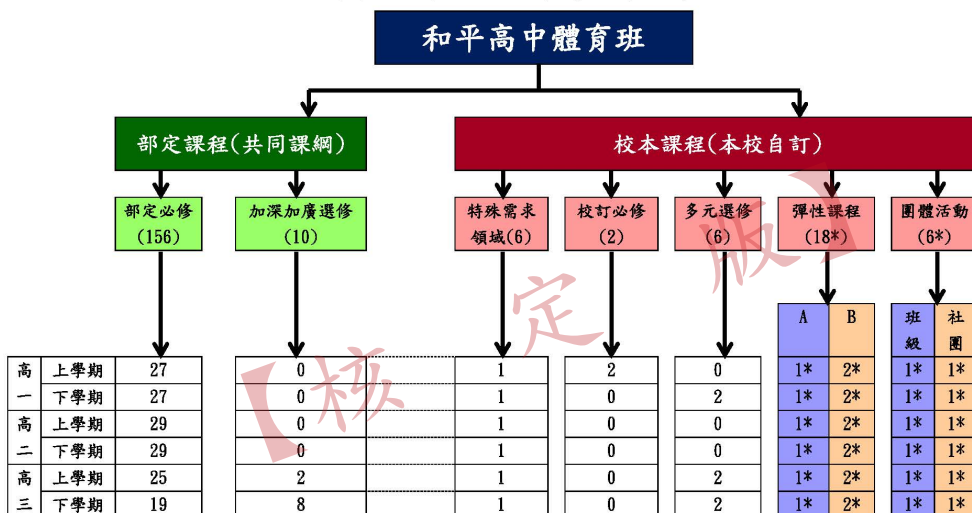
和平高中體育班

部定課程(共同課綱)

校本課程(本校自訂)

部定必修 (156)

加深加廣選修 (10)

特殊需求領域(6)

校訂必修 (2)

多元選修 (6)

彈性課程 (18*)

團體活動 (6*)

【核定版】

| | | 部定必修 | 加深加廣選修 | 特殊需求領域 | 校訂必修 | 多元選修 | 彈性課程 A | 彈性課程 B | 團體活動 班級 | 團體活動 社團 |
|---|---|---|---|---|---|---|---|---|---|---|
| 高一 | 上學期 | 27 | 0 | 1 | 2 | 0 | 1* | 2* | 1* | 1* |
| | 下學期 | 27 | 0 | 1 | 0 | 2 | 1* | 2* | 1* | 1* |
| 高二 | 上學期 | 29 | 0 | 1 | 0 | 0 | 1* | 2* | 1* | 1* |
| | 下學期 | 29 | 0 | 1 | 0 | 0 | 1* | 2* | 1* | 1* |
| 高三 | 上學期 | 25 | 2 | 1 | 0 | 2 | 1* | 2* | 1* | 1* |
| | 下學期 | 19 | 8 | 1 | 0 | 2 | 1* | 2* | 1* | 1* |